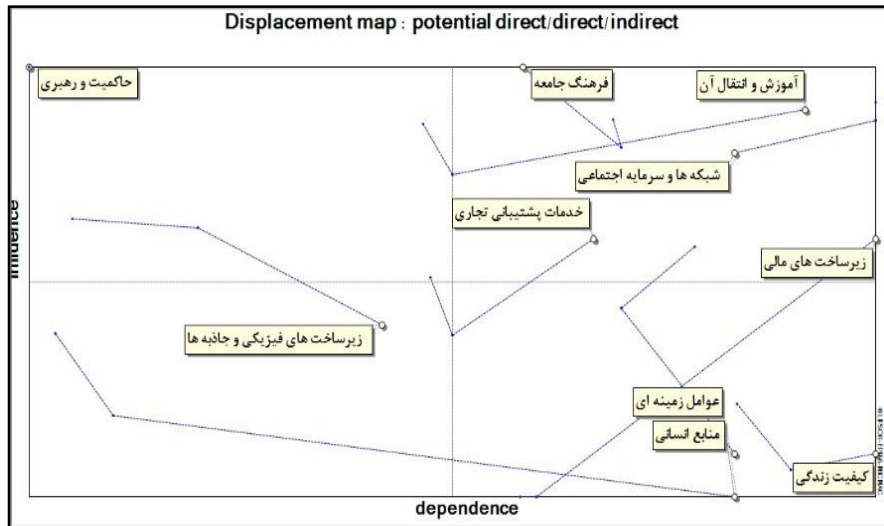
Displacement map : potential direct/direct/indirect

حاکمیت و رهبری

فرهنگ جامعه

آموزش و انتقال آن

شبکه ها و سرمایه اجتماعی

خدمات پشتیبانی تجاری

زیرساخت های مالی

زیرساخت های فیزیکی و جاذبه ها

عوامل زمینه ای

منابع انسانی

کیفیت زندگی

influence

dependence

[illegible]